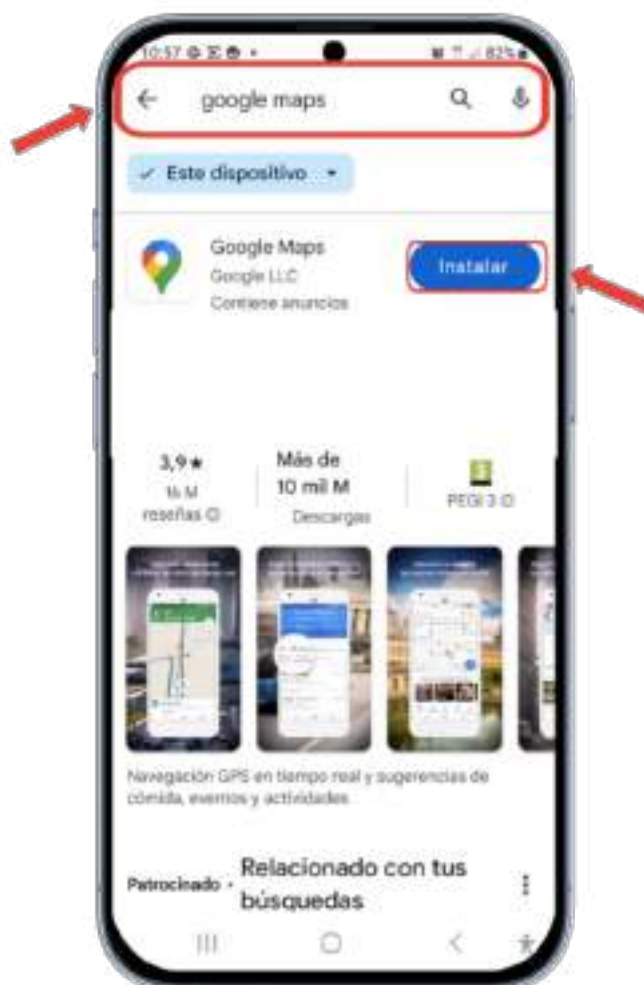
10:57 82%

google maps

✓ Este dispositivo ▾

Google Maps
Google LLC
Contiene anuncios

Instalar

3,9★
16 M reseñas

Más de 10 mil M
Descargas

PEGI 3

Navegación GPS en tiempo real y sugerencias de comida, eventos y actividades

Patrocinado · Relacionado con tus búsquedas